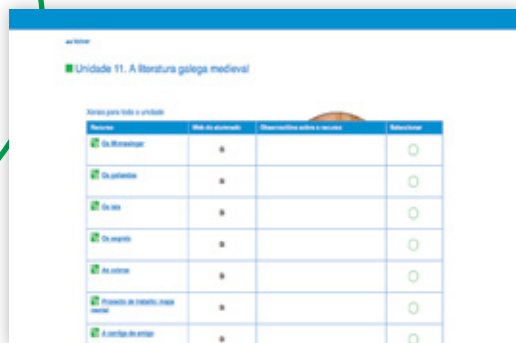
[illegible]

Unidade 11. A literatura galega medieval

Xerais para toda a unidade

| Recurso | Web do alumnado | Observacións sobre o recurso | Seleccionar |
|---|---|---|---|
| Os Minnesinger | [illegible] | | |
| Os juglares | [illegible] | | |
| Os lais | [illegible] | | |
| Os xograrís | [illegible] | | |
| As cortes | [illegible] | | |
| Proxecto de traballo: mapa mental | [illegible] | | |
| A cantiga de amigo | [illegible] | | |